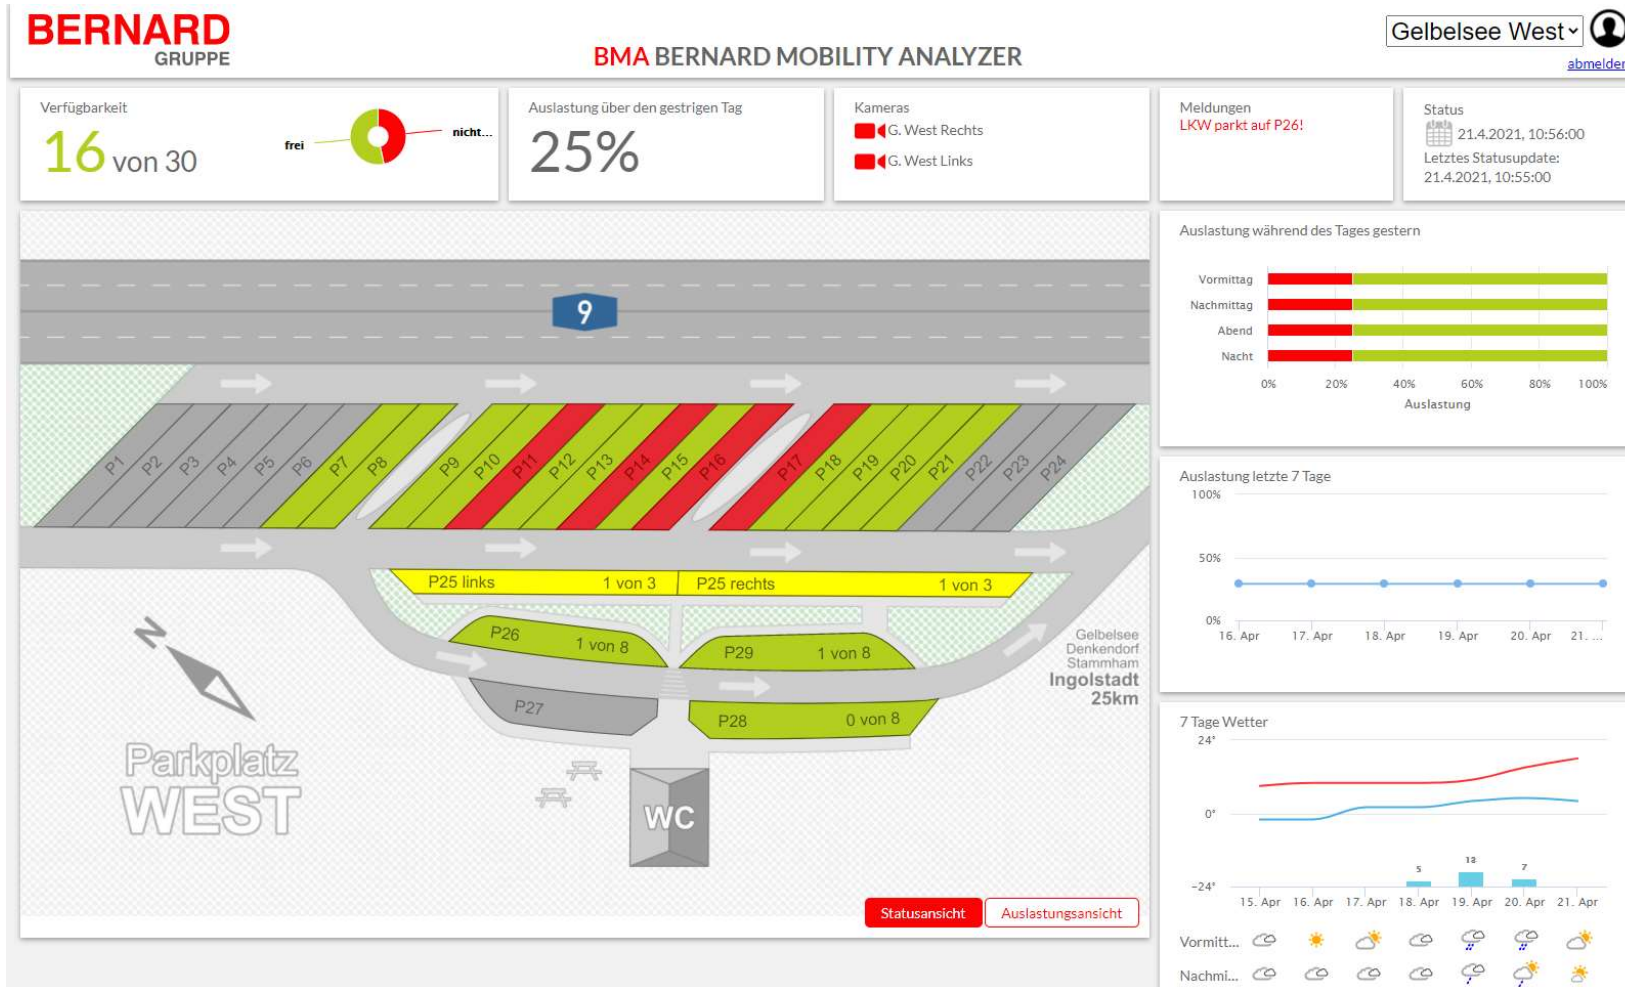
BERNARD GRUPPE

BMA BERNARD MOBILITY ANALYZER

Gelbelsee West

abmelden

Verfügbarkeit
16 von 30
frei
nicht...

Auslastung über den gestrigen Tag
25%

Kameras
G. West Rechts
G. West Links

Meldungen
LKW parkt auf P26!

Status
21.4.2021, 10:56:00
Letztes Statusupdate:
21.4.2021, 10:55:00

9

P1 P2 P3 P4 P5 P6 P7 P8 P9 P10 P11 P12 P13 P14 P15 P16 P17 P18 P19 P20 P21 P22 P23 P24

P25 links 1 von 3
P25 rechts 1 von 3
P26 1 von 8
P29 1 von 8
P27
P28 0 von 8

Gelbelsee
Denkendorf
Stammham
Ingolstadt
25km

Parkplatz
WEST

WC

Statusansicht
Auslastungsansicht

Auslastung während des Tages gestern
Vormittag
Nachmittag
Abend
Nacht
0% 20% 40% 60% 80% 100%
Auslastung

Auslastung letzte 7 Tage
100%
50%
0%
16. Apr 17. Apr 18. Apr 19. Apr 20. Apr 21. ...

7 Tage Wetter
24°
0°
-24°
5 13 7
15. Apr 16. Apr 17. Apr 18. Apr 19. Apr 20. Apr 21. Apr
Vormitt...
Nachmi...